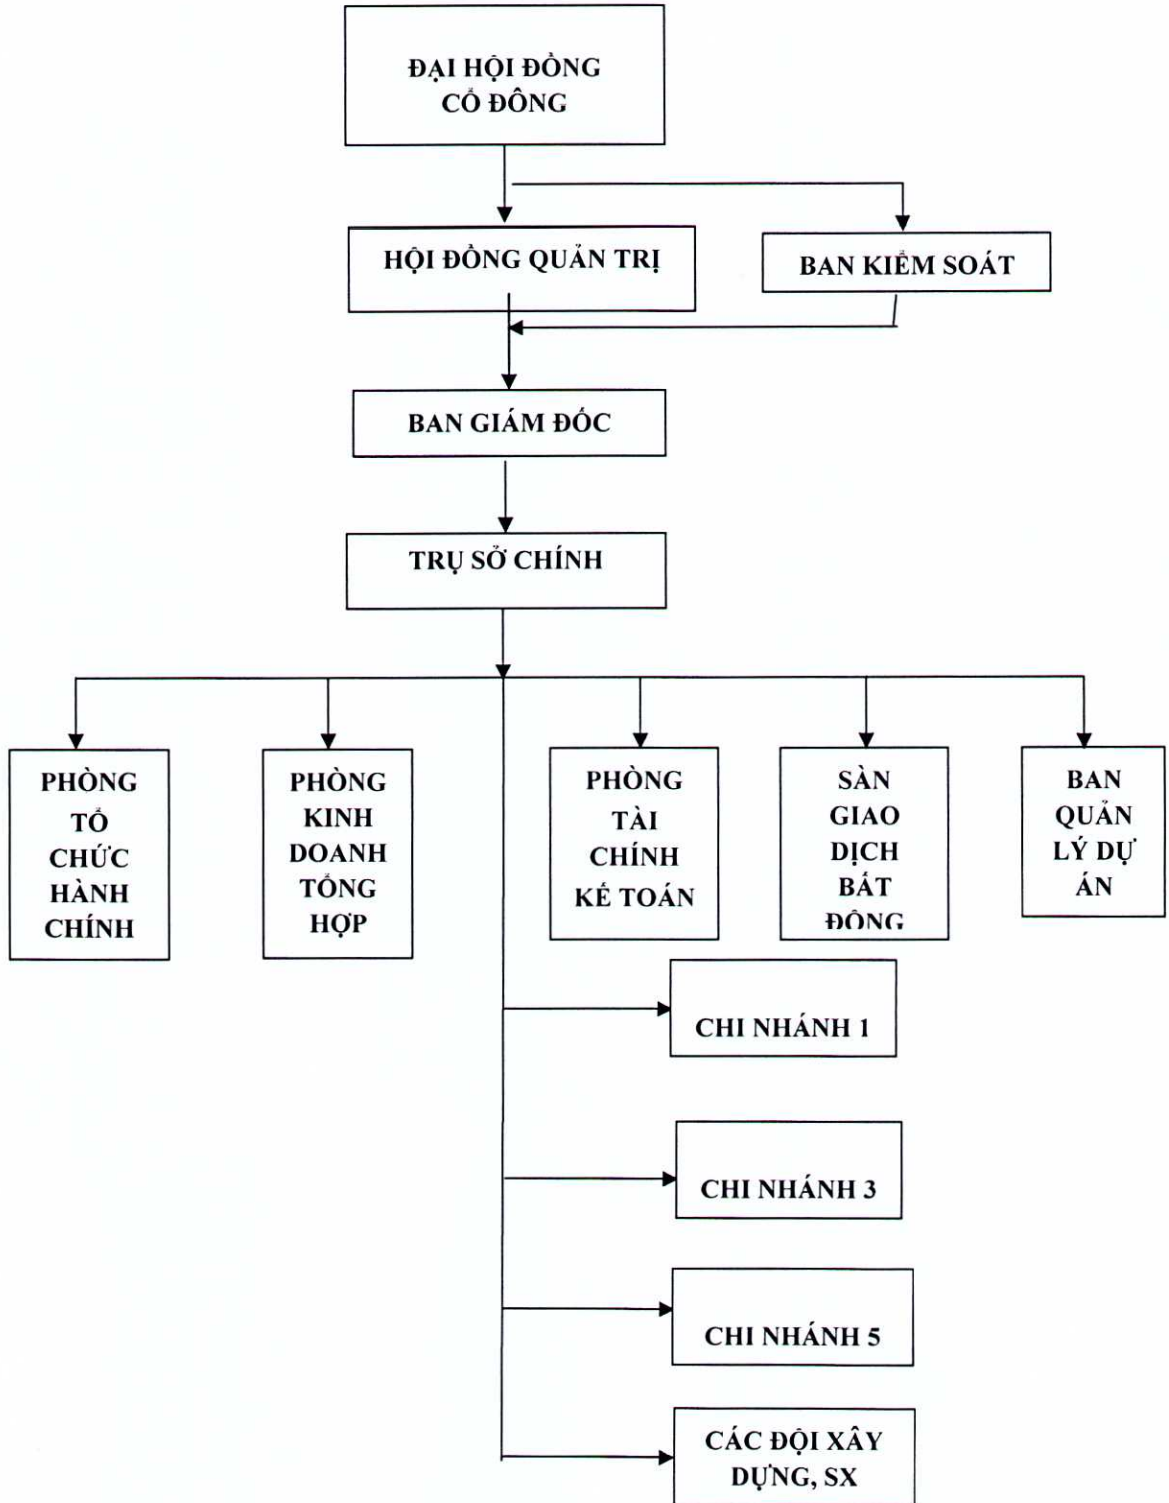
ĐẠI HỘI ĐỒNG CỔ ĐÔNG

HỘI ĐỒNG QUẢN TRỊ

BAN KIỂM SOÁT

BAN GIÁM ĐỐC

TRỤ SỞ CHÍNH

PHÒNG TỔ CHỨC HÀNH CHÍNH

PHÒNG KINH DOANH TỔNG HỢP

PHÒNG TÀI CHÍNH KẾ TOÁN

SÀN GIAO DỊCH BẤT ĐỘNG

BAN QUẢN LÝ DỰ ÁN

CHI NHÁNH 1

CHI NHÁNH 3

CHI NHÁNH 5

CÁC ĐỘI XÂY DỰNG, SX